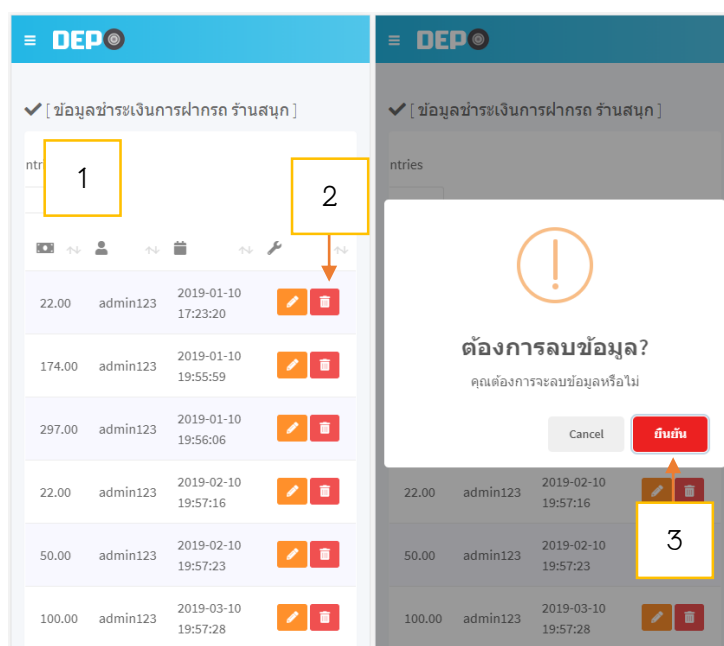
≡ DEP

[ ข้อมูลชำระเงินการฝากรถ ร้านสนุก ]

ntri

1

2

| | | | |
|---|---|---|---|
| 22.00 | admin123 | 2019-01-10 17:23:20 | |
| 174.00 | admin123 | 2019-01-10 19:55:59 | |
| 297.00 | admin123 | 2019-01-10 19:56:06 | |
| 22.00 | admin123 | 2019-02-10 19:57:16 | |
| 50.00 | admin123 | 2019-02-10 19:57:23 | |
| 100.00 | admin123 | 2019-03-10 19:57:28 | |

≡ DEP

[ ข้อมูลชำระเงินการฝากรถ ร้านสนุก ]

ntries

ต้องการลบข้อมูล?

คุณต้องการจะลบข้อมูลหรือไม่

Cancel

ยืนยัน

3

| | | |
|---|---|---|
| 22.00 | admin123 | 2019-02-10 19:57:16 |
| 50.00 | admin123 | 2019-02-10 19:57:23 |
| 100.00 | admin123 | 2019-03-10 19:57:28 |